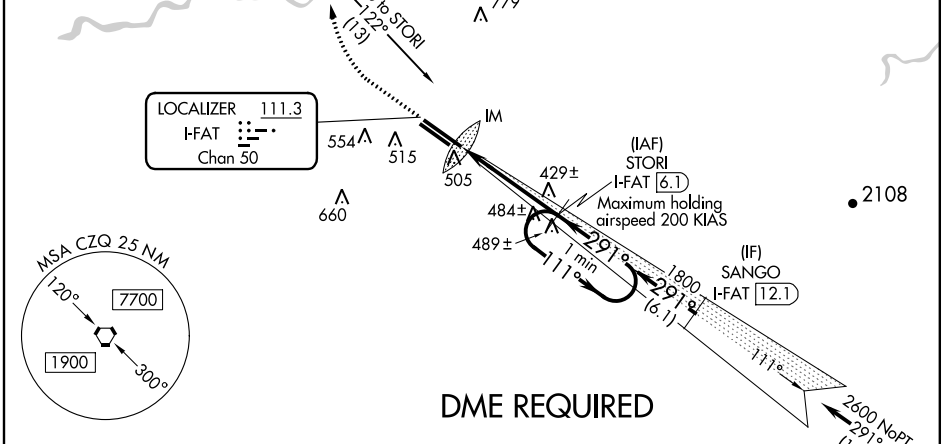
779
to STORI
122°
(13)

LOCALIZER 111.3
I-FAT
Chan 50

IM

554
515
505
660

429±
484±
489±

(IAF)
STORI
I-FAT 6.1
Maximum holding airspeed 200 KIAS

2108

291°
1 min
111°
291°
1800
(6.1)

(IF)
SANGO
I-FAT 12.1

111°

MSA CZQ 25 NM
120°
7700
1900
300°

DME REQUIRED

2600 NoPT
291°